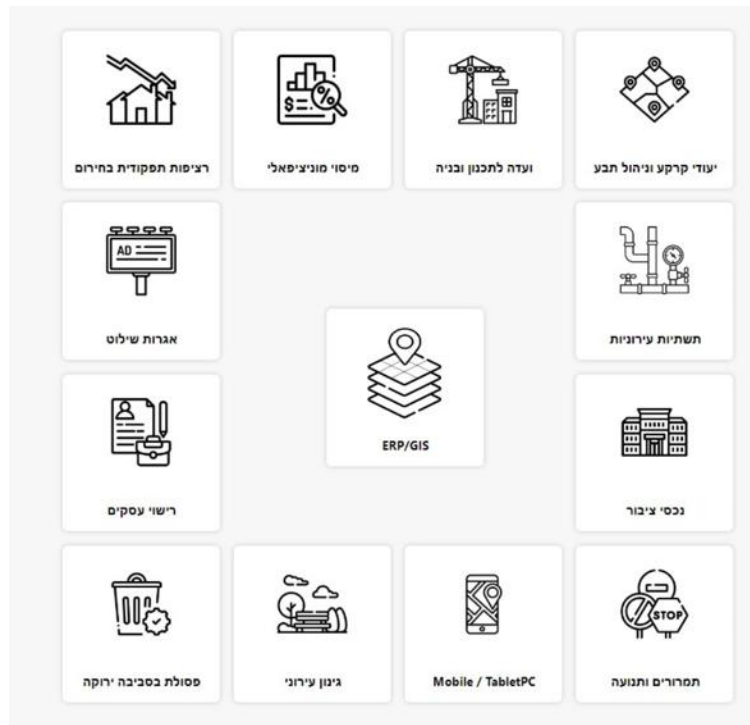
יעודי קרקע וניהול תבע

ועדה לתכנון ובניה

מיסוי מוניציפאלי

רציפות תפקודית בחירום

תשתיות עירוניות

AD

אגרות שילוט

ERP/GIS

נכסי ציבור

רישוי עסקים

STOP

תמרורים ותנועה

Mobile / TabletPC

גינון עירוני

פסולת בסביבה ירוקה